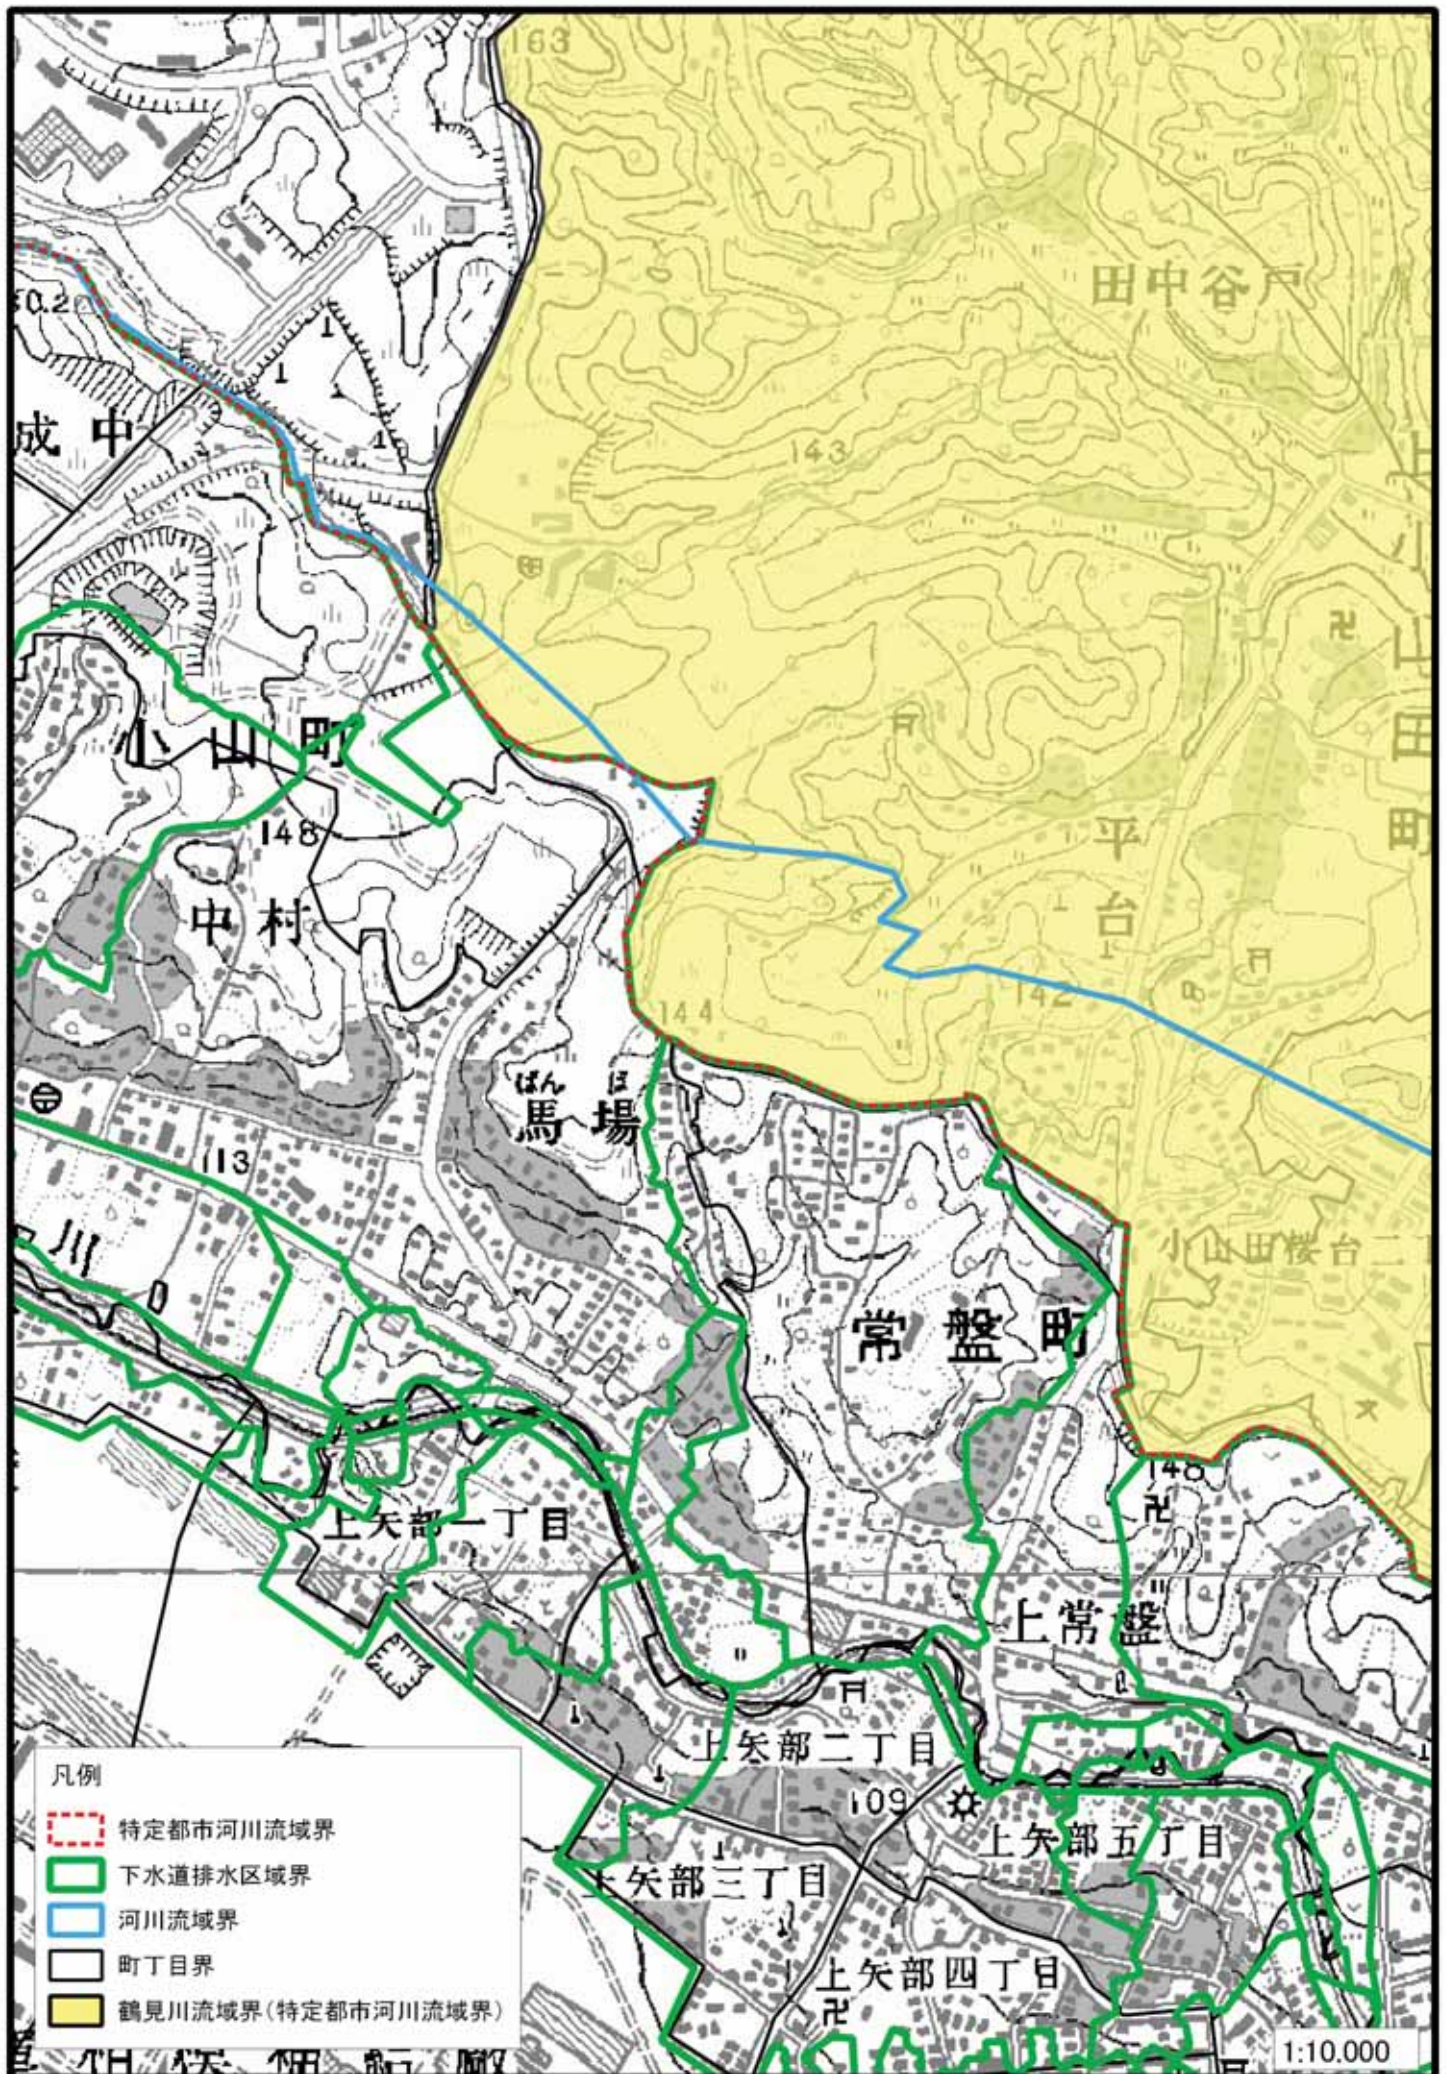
163
田中谷戸
60.2
成中
143
上
小山田町
小山町
148
中村
平台
142
144
ばんば
馬場
113
川
小山田桜台二
常盤町
148
上矢部一丁目
上常盤
上矢部二丁目
109
上矢部五丁目
上矢部三丁目
上矢部四丁目
凡例
特定都市河川流域界
下水道排水区域界
河川流域界
町丁目界
鶴見川流域界(特定都市河川流域界)
1:10,000